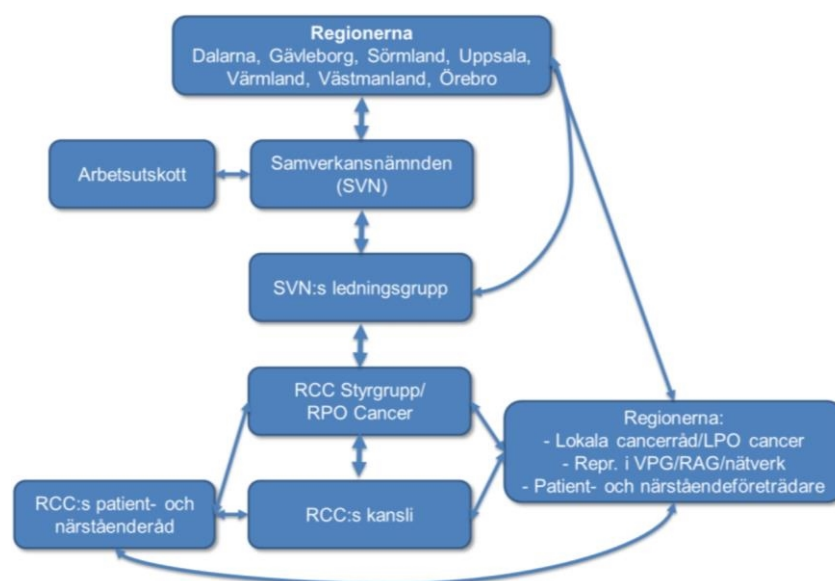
**Regionerna**
Dalarna, Gävleborg, Sörmland, Uppsala, Värmland, Västmanland, Örebro

Arbetsutskott

Samverkansnämnden (SVN)

SVN:s ledningsgrupp

RCC Styrgrupp/ RPO Cancer

Regionerna:
- Lokala cancerråd/LPO cancer
- Repr. i VPG/RAG/nätverk
- Patient- och närståendeföreträdare

RCC:s patient- och närståenderåd

RCC:s kansli